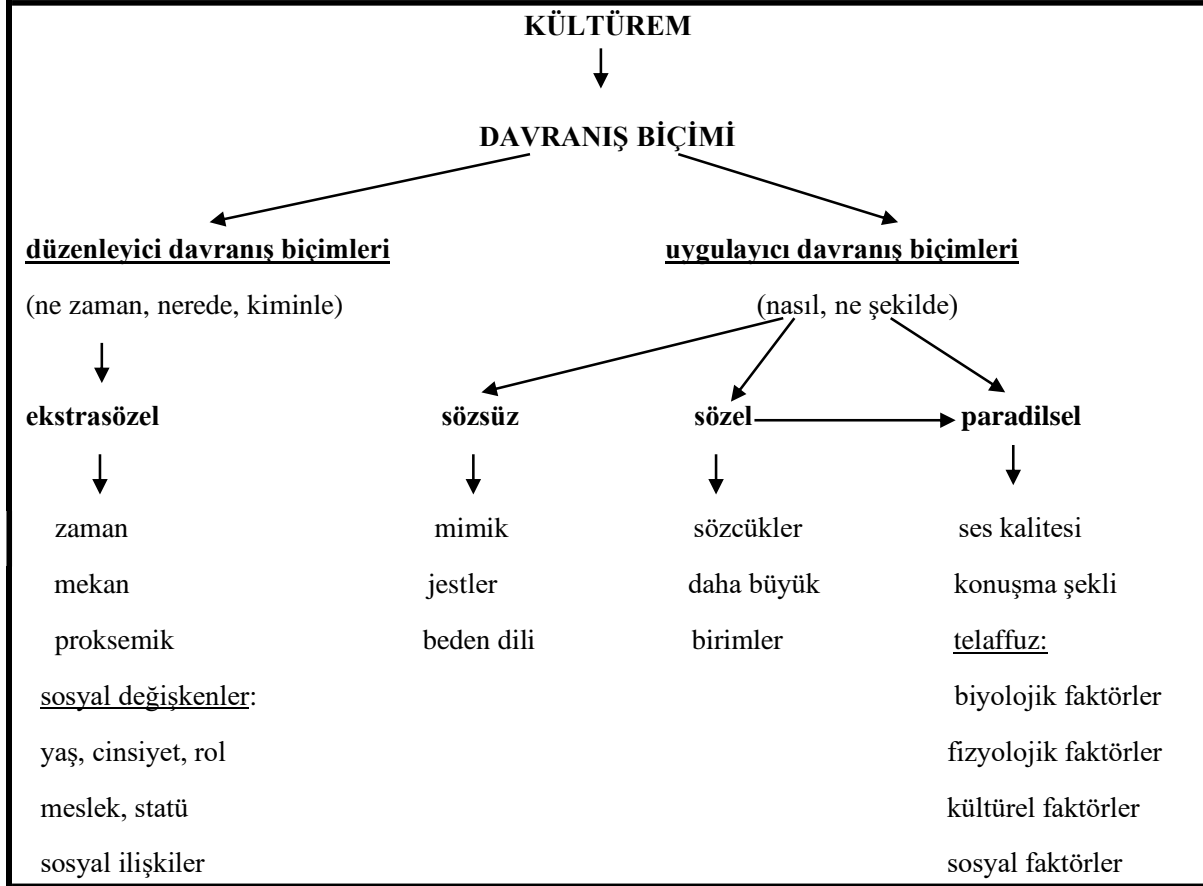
**KÜLTÜREM**

**DAVRANIŞ BİÇİMİ**

**düzenleyici davranış biçimleri**

(ne zaman, nerede, kiminle)

**ekstrasözel**

zaman

mekan

proksemik

sosyal değişkenler:

yaş, cinsiyet, rol

meslek, statü

sosyal ilişkiler

**uygulayıcı davranış biçimleri**

(nasıl, ne şekilde)

**sözsüz**

mimik

jestler

beden dili

**sözel**

sözcükler

daha büyük

birimler

**paradilsel**

ses kalitesi

konuşma şekli

telaffuz:

biyolojik faktörler

fizyolojik faktörler

kültürel faktörler

sosyal faktörler